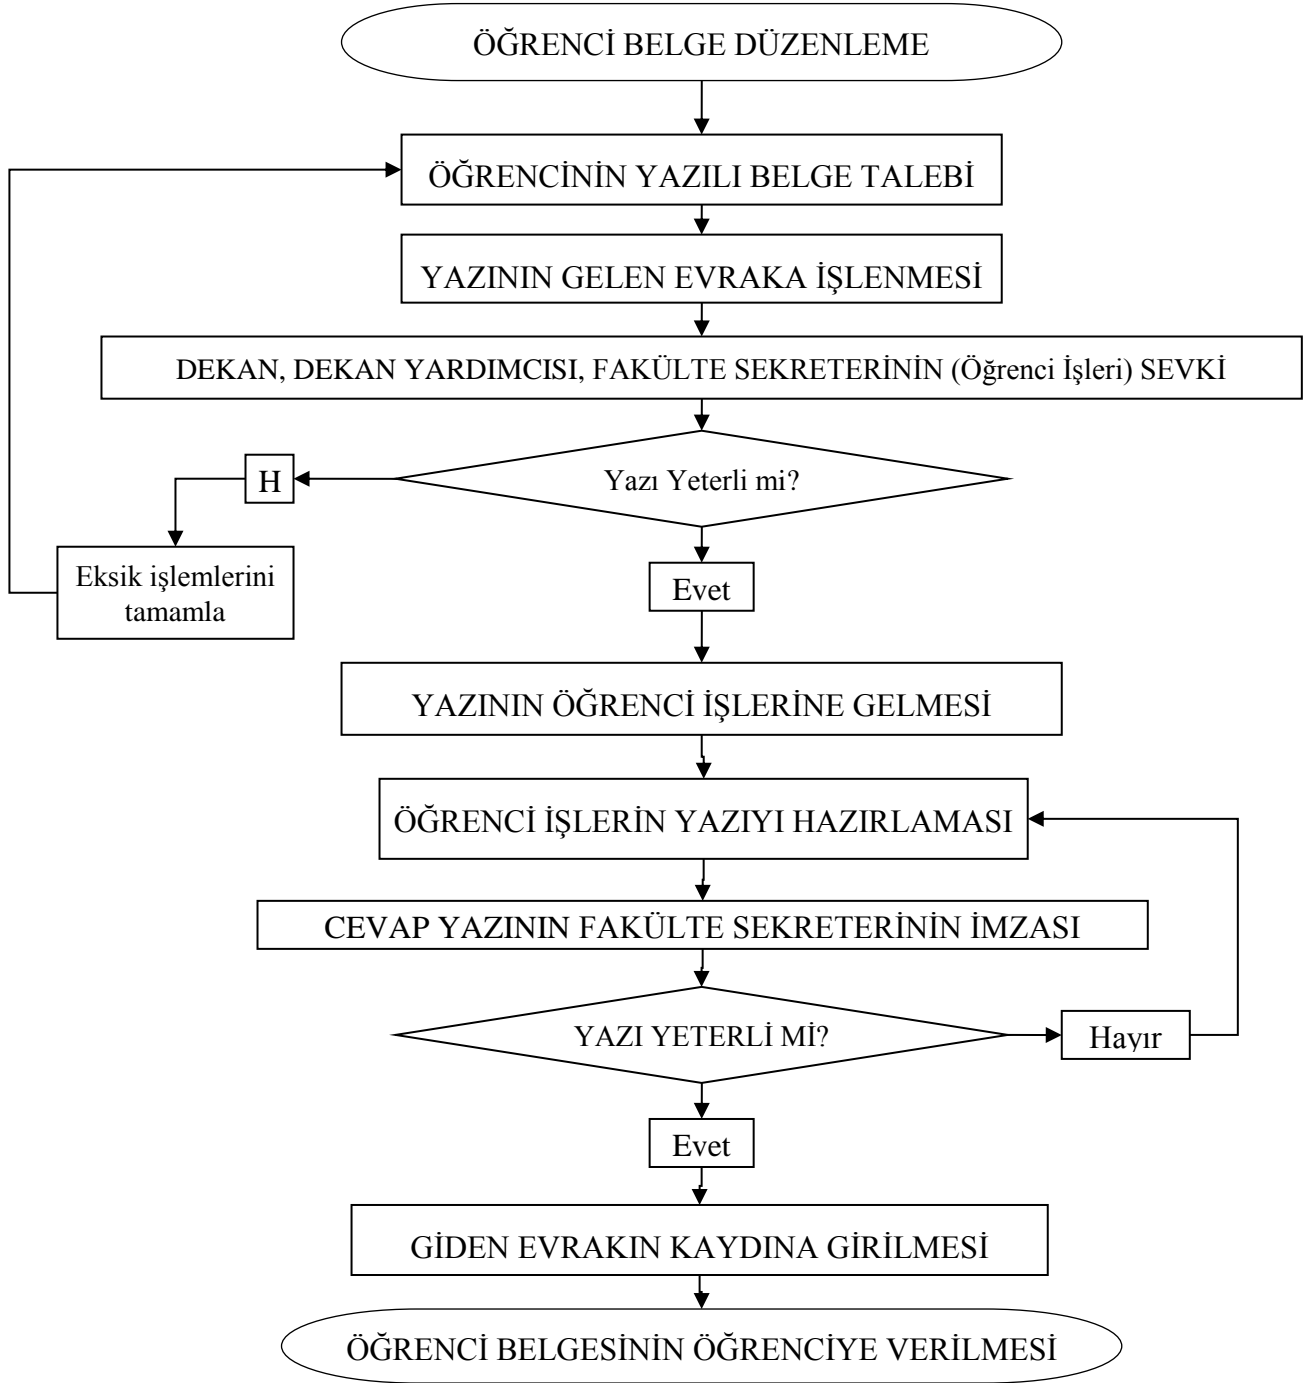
ÖĞRENCİ BELGE DÜZENLEME

ÖĞRENCİNİN YAZILI BELGE TALEBİ

YAZININ GELEN EVRAKA İŞLENMESİ

DEKAN, DEKAN YARDIMCISI, FAKÜLTE SEKRETERİNİN (Öğrenci İşleri) SEVKİ

Yazı Yeterli mi?

H

Eksik işlemlerini tamamla

Evet

YAZININ ÖĞRENCİ İŞLERİNE GELMESİ

ÖĞRENCİ İŞLERİN YAZIYI HAZIRLAMASI

CEVAP YAZININ FAKÜLTE SEKRETERİNİN İMZASI

YAZI YETERLİ Mİ?

Hayır

Evet

GİDEN EVRAKIN KAYDINA GİRİLMESİ

ÖĞRENCİ BELGESİNİN ÖĞRENCİYE VERİLMESİ